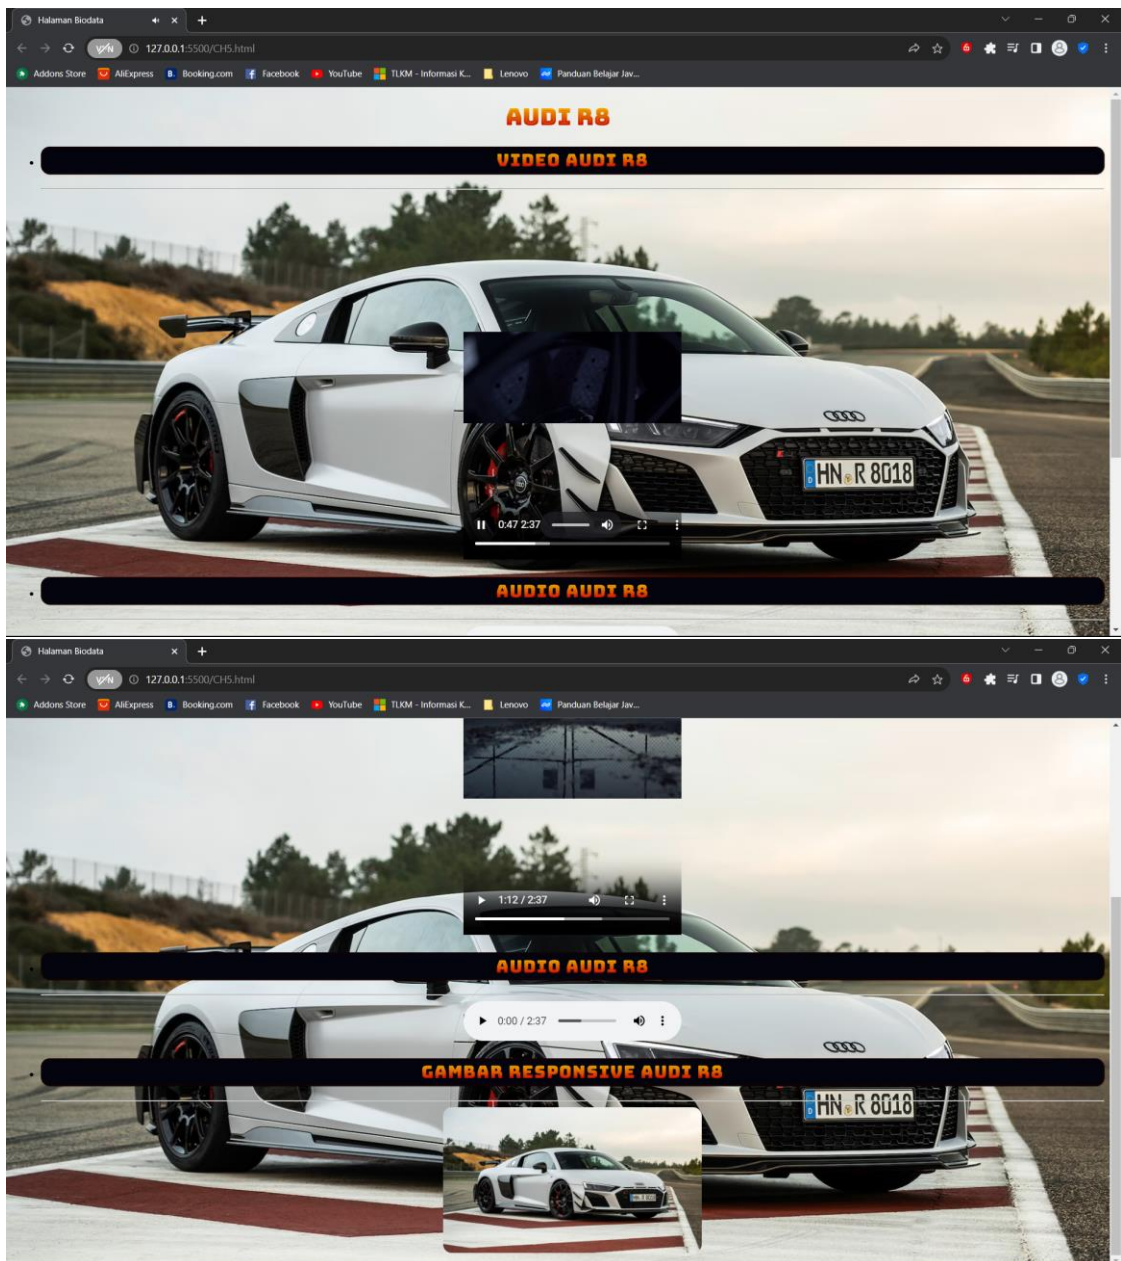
Halaman Biodata
127.0.0.1:5500/CH5.html
Addons Store AliExpress Booking.com Facebook YouTube TLKM - Informasi K... Lenovo Panduan Belajar Jav...

AUDI R8

VIDEO AUDI R8

HN R 8018

0:47 2:37

AUDIO AUDI R8

Halaman Biodata
127.0.0.1:5500/CH5.html
Addons Store AliExpress Booking.com Facebook YouTube TLKM - Informasi K... Lenovo Panduan Belajar Jav...

1:12 / 2:37

AUDIO AUDI R8

0:00 / 2:37

GAMBAR RESPONSIVE AUDI R8

HN R 8018